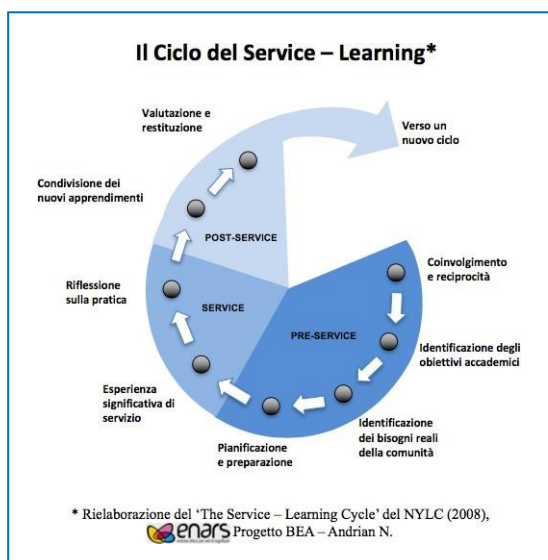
Il Ciclo del Service – Learning*

Valutazione e restituzione

Verso un nuovo ciclo

Condivisione dei nuovi apprendimenti

POST-SERVICE

Coinvolgimento e reciprocità

Riflessione sulla pratica

SERVICE

PRE-SERVICE

Identificazione degli obiettivi accademici

Esperienza significativa di servizio

Identificazione dei bisogni reali della comunità

Pianificazione e preparazione

* Rielaborazione del 'The Service – Learning Cycle' del NYLC (2008), enars Progetto BEA – Andrian N.